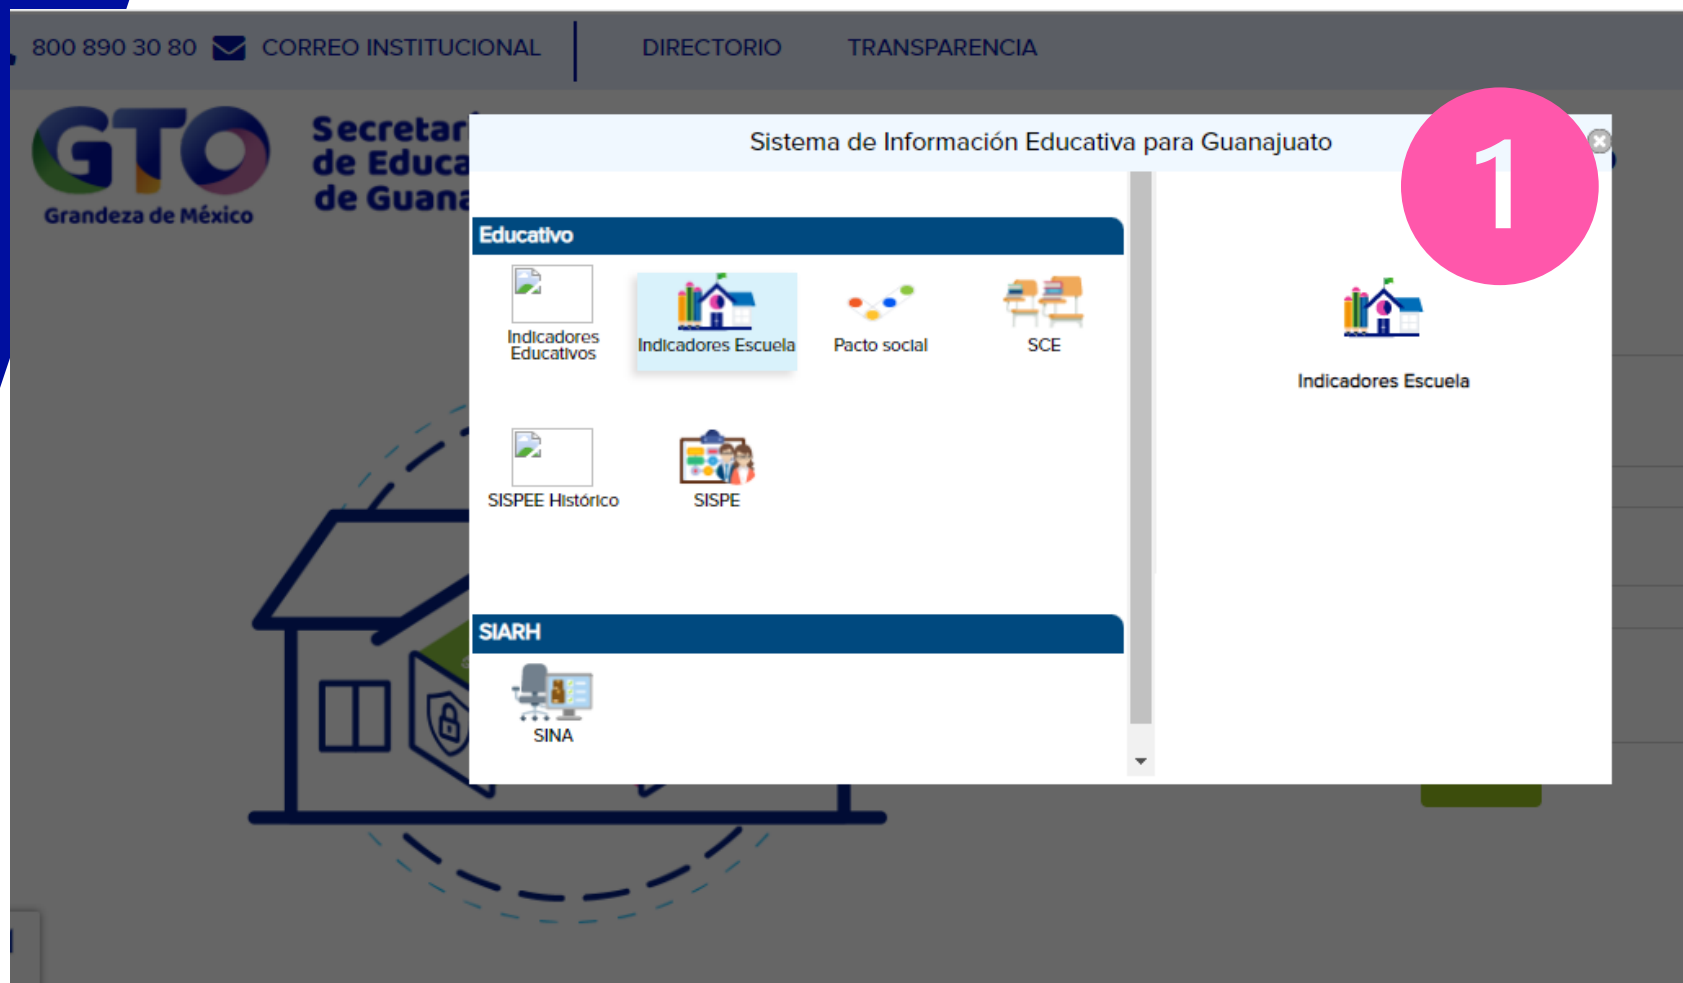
800 890 30 80 CORREO INSTITUCIONAL DIRECTORIO TRANSPARENCIA

GTO
Grandeza de México

Secretar
de Educa
de Guana

Sistema de Información Educativa para Guanajuato

1

Educativo

Indicadores Educativos

Indicadores Escuela

Pacto social

SCE

SISPEE Histórico

SISPE

SIARH

SINA

Indicadores Escuela